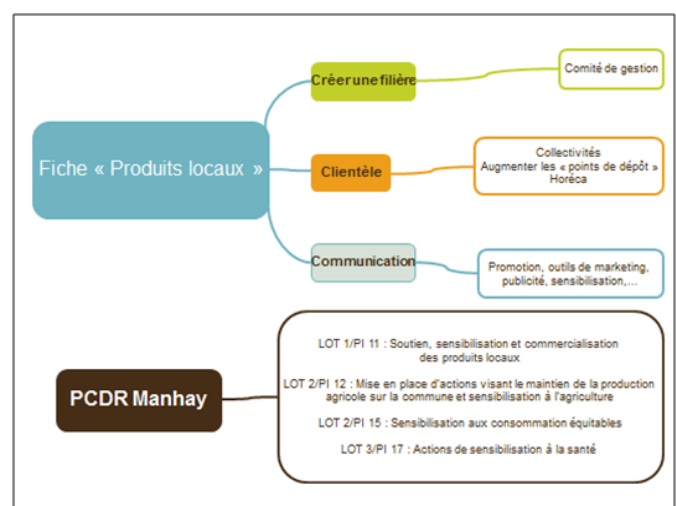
Fiche « Produits locaux »

Créer une filière

Comité de gestion

Clientèle

Collectivités
Augmenter les « points de dépôt »
Horéca

Communication

Promotion, outils de marketing, publicité, sensibilisation,...

PCDR Manhay

LOT 1/PI 11 : Soutien, sensibilisation et commercialisation des produits locaux

LOT 2/PI 12 : Mise en place d'actions visant le maintien de la production agricole sur la commune et sensibilisation à l'agriculture

LOT 2/PI 15 : Sensibilisation aux consommation équitables

LOT 3/PI 17 : Actions de sensibilisation à la santé